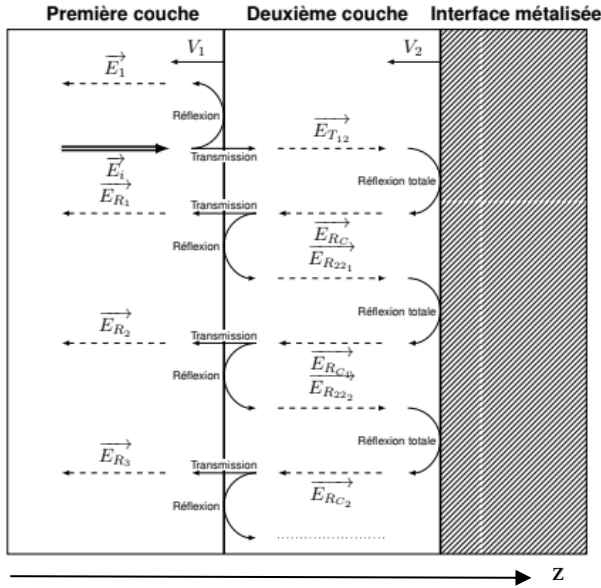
Première couche

Deuxième couche

Interface métalisée

$V_1$

$V_2$

$\overrightarrow{E_1}$

Réflexion

$\overrightarrow{E_{T_{12}}}$

Transmission

$\overrightarrow{E_i}$

Réflexion totale

$\overrightarrow{E_{R_1}}$

Transmission

Réflexion

$\overrightarrow{E_{R_C}}$

$\overrightarrow{E_{R_{22_1}}}$

Réflexion totale

$\overrightarrow{E_{R_2}}$

Transmission

Réflexion

$\overrightarrow{E_{R_{C_1}}}$

$\overrightarrow{E_{R_{22_2}}}$

Réflexion totale

$\overrightarrow{E_{R_3}}$

Transmission

Réflexion

$\overrightarrow{E_{R_{C_2}}}$

Z